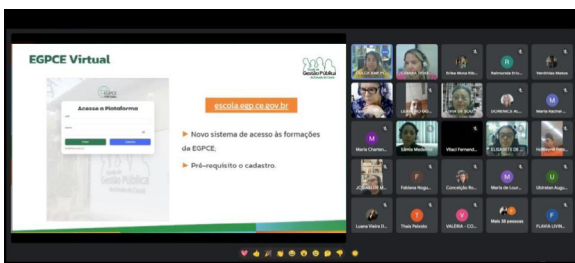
EGPCE Virtual

Escola de Gestão Pública do Estado do Ceará

EGPCE

Acesso à Plataforma

escola.egp.ce.gov.br

Novo sistema de acesso às formações da EGPCE;

Pré-requisito o cadastro.

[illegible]

Erika Maria Rib...

Raimunda Eri...

Verônicas Mateus

Maria Nazar...

Maria Charlen...

Sônia Medeiros

Vitori Fernand...

ELISABETE DE...

Fabiana Nogu...

Conceição Ro...

Maria de Lour...

Uisnelan Augu...

Luana Vieira D...

Thaís Peixoto

VALÉRIA - CO...

Mais 39 pessoas

FLAVIA LUVBI...